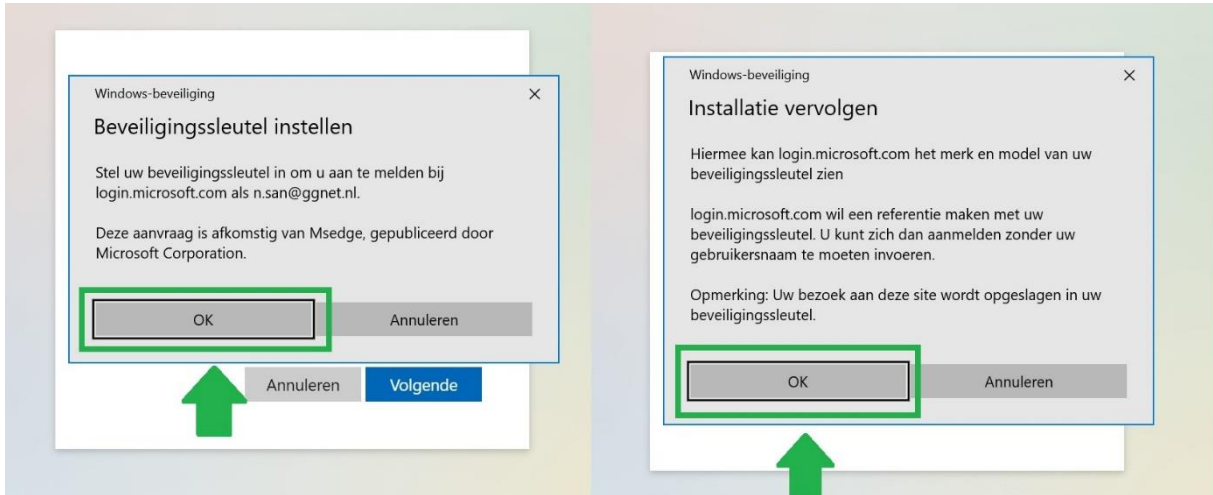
Windows-beveiliging
×

Beveiligingssleutel instellen

Stel uw beveiligingssleutel in om u aan te melden bij login.microsoft.com als n.san@ggnet.nl.

Deze aanvraag is afkomstig van Msedge, gepubliceerd door Microsoft Corporation.

OK
Annuleren

Annuleren
Volgende

Windows-beveiliging
×

Installatie vervolgen

Hiermee kan login.microsoft.com het merk en model van uw beveiligingssleutel zien

login.microsoft.com wil een referentie maken met uw beveiligingssleutel. U kunt zich dan aanmelden zonder uw gebruikersnaam te moeten invoeren.

Opmerking: Uw bezoek aan deze site wordt opgeslagen in uw beveiligingssleutel.

OK
Annuleren